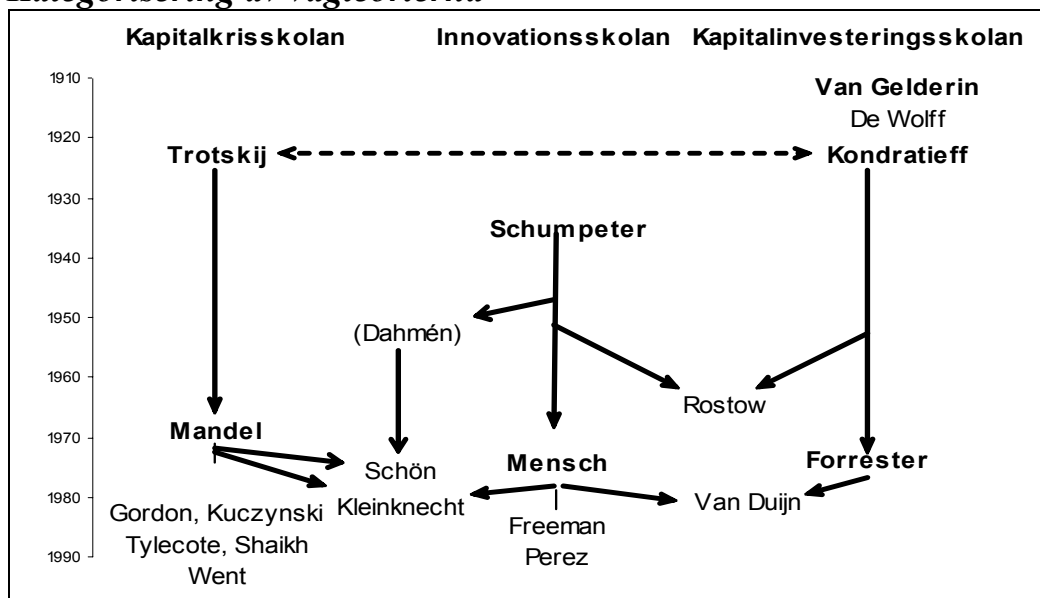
Kategorisering av vågteorierna

Kapitalkrisskolan Innovationsskolan Kapitalinvesteringsskolan

1910
1920
1930
1940
1950
1960
1970
1980
1990

Van Gelderin
De Wolff

Trotskij

Kondratieff

Schumpeter

(Dahmén)

Rostow

Mandel

Schön
Kleinknecht

Mensch

Forrester

Van Duijn

Gordon, Kuczynski
Tylecote, Shaikh
Went

Freeman
Perez